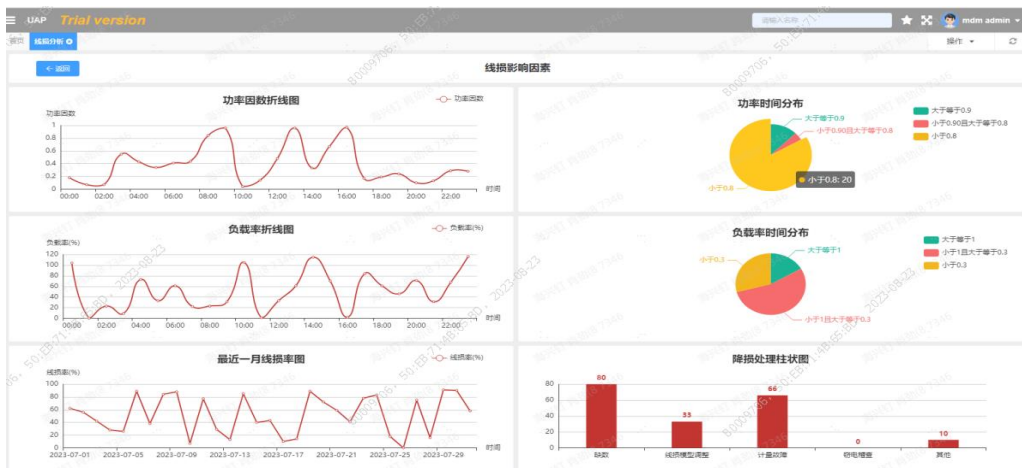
UAP Trial version
请输入名称
mdm admin
首页 线损分析
操作

← 返回
线损影响因素

功率因数折线图
功率因数
1
0.8
0.6
0.4
0.2
0
00:00 02:00 04:00 06:00 08:00 10:00 12:00 14:00 16:00 18:00 20:00 22:00
时间

功率时间分布
大于等于0.9
小于0.90且大于等于0.8
小于0.8
大于等于0.9
小于0.90且大于等于0.8
小于0.8
小于0.8: 20

负载率折线图
负载率(%)
负载率(%)
140
120
100
80
60
40
20
0
00:00 02:00 04:00 06:00 08:00 10:00 12:00 14:00 16:00 18:00 20:00 22:00
时间

负载率时间分布
大于等于1
小于1且大于等于0.3
小于0.3
大于等于1
小于0.3
小于1且大于等于0.3

最近一月线损率图
线损率(%)
线损率(%)
100
80
60
40
20
0
2023-07-01 2023-07-05 2023-07-09 2023-07-13 2023-07-17 2023-07-21 2023-07-25 2023-07-29
时间

降损处理柱状图
80
60
40
20
0
80
33
66
0
10
缺数 线损模型调整 计量故障 窃电稽查 其他